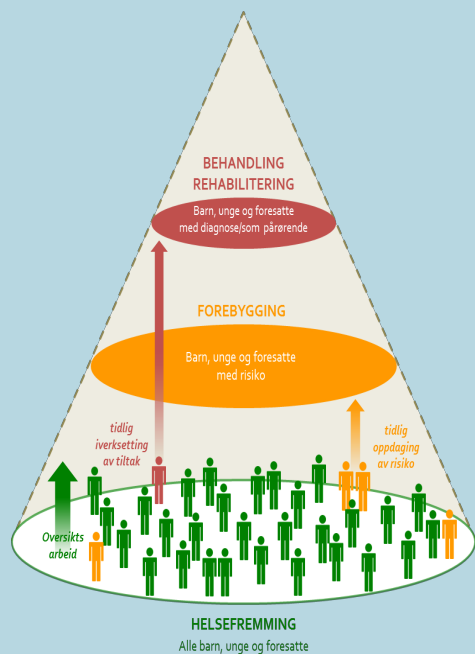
BEHANDLING
REHABILITERING

Barn, unge og foresatte med diagnose/som pårørende

FOREBYGGING

Barn, unge og foresatte med risiko

tidlig iverksetting av tiltak

tidlig oppdaging av risiko

Oversikts arbeid

HELSEFREMMING
Alle barn, unge og foresatte